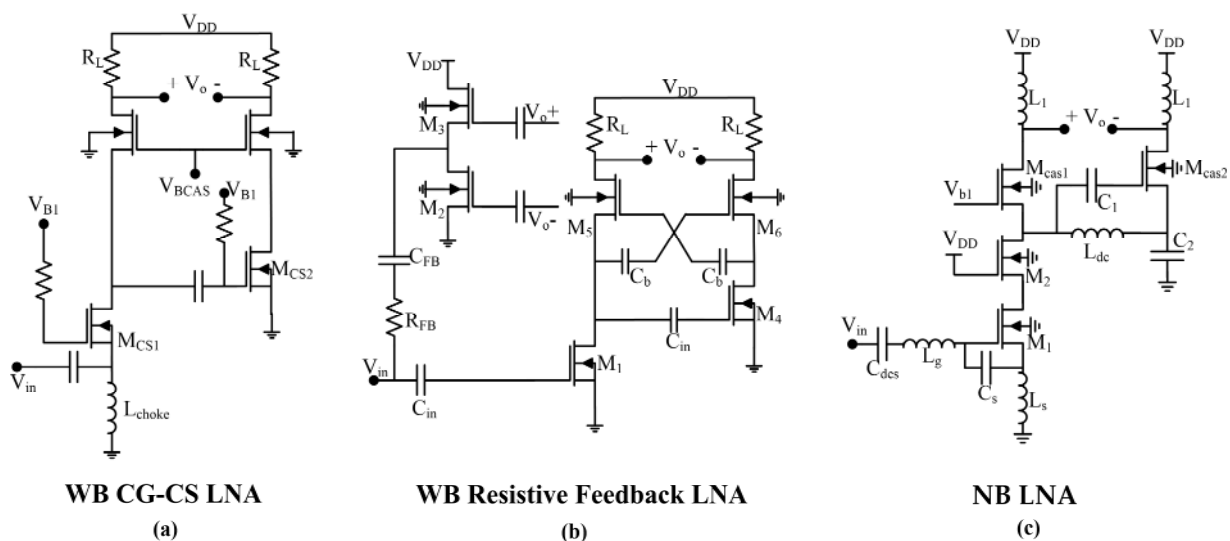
$V_{DD}$
$R_L$
$R_L$
$+ V_o -$
$V_{BCAS}$
$V_{B1}$
$V_{B1}$
$M_{CS2}$
$M_{CS1}$
$V_{in}$
$L_{choke}$

WB CG-CS LNA
(a)

$V_{DD}$
$M_3$
$V_o+$
$M_2$
$V_o-$
$C_{FB}$
$R_{FB}$
$V_{in}$
$C_{in}$
$V_{DD}$
$R_L$
$R_L$
$+ V_o -$
$M_5$
$M_6$
$C_b$
$C_b$
$M_4$
$C_{in}$
$M_1$

WB Resistive Feedback LNA
(b)

$V_{DD}$
$V_{DD}$
$L_1$
$L_1$
$+ V_o -$
$M_{cas1}$
$M_{cas2}$
$V_{b1}$
$C_1$
$V_{DD}$
$L_{dc}$
$C_2$
$M_2$
$V_{in}$
$L_g$
$M_1$
$C_{dcs}$
$C_s$
$L_s$

NB LNA
(c)